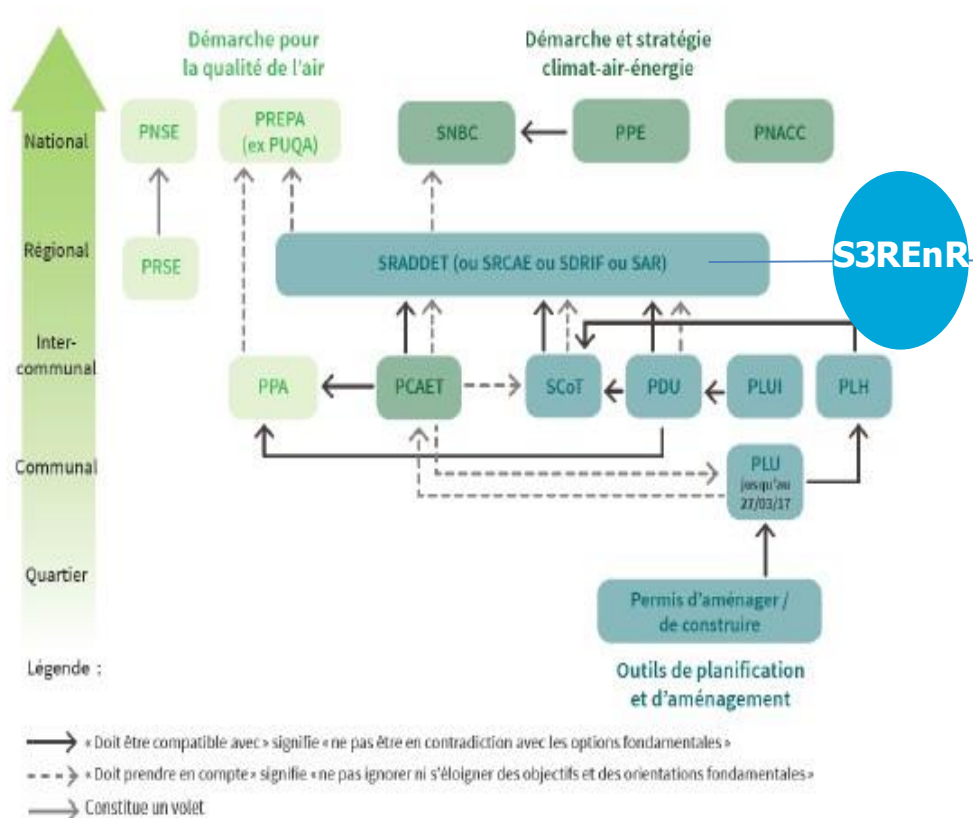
Démarche pour la qualité de l'air

Démarche et stratégie climat-air-énergie

National

Régional

Inter-communal

Communal

Quartier

PNSE

PREPA (ex PUQA)

SNBC

PPE

PNACC

PRSE

SRADDET (ou SRCAE ou SDRIF ou SAR)

S3REnR

PPA

PCAET

SCoT

PDU

PLUI

PLH

PLU jusqu'au 27/03/17

Permis d'aménager / de construire

Outils de planification et d'aménagement

Légende :

« Doit être compatible avec » signifie « ne pas être en contradiction avec les options fondamentales »

« Doit prendre en compte » signifie « ne pas ignorer ni s'éloigner des objectifs et des orientations fondamentales »

Constitue un volet